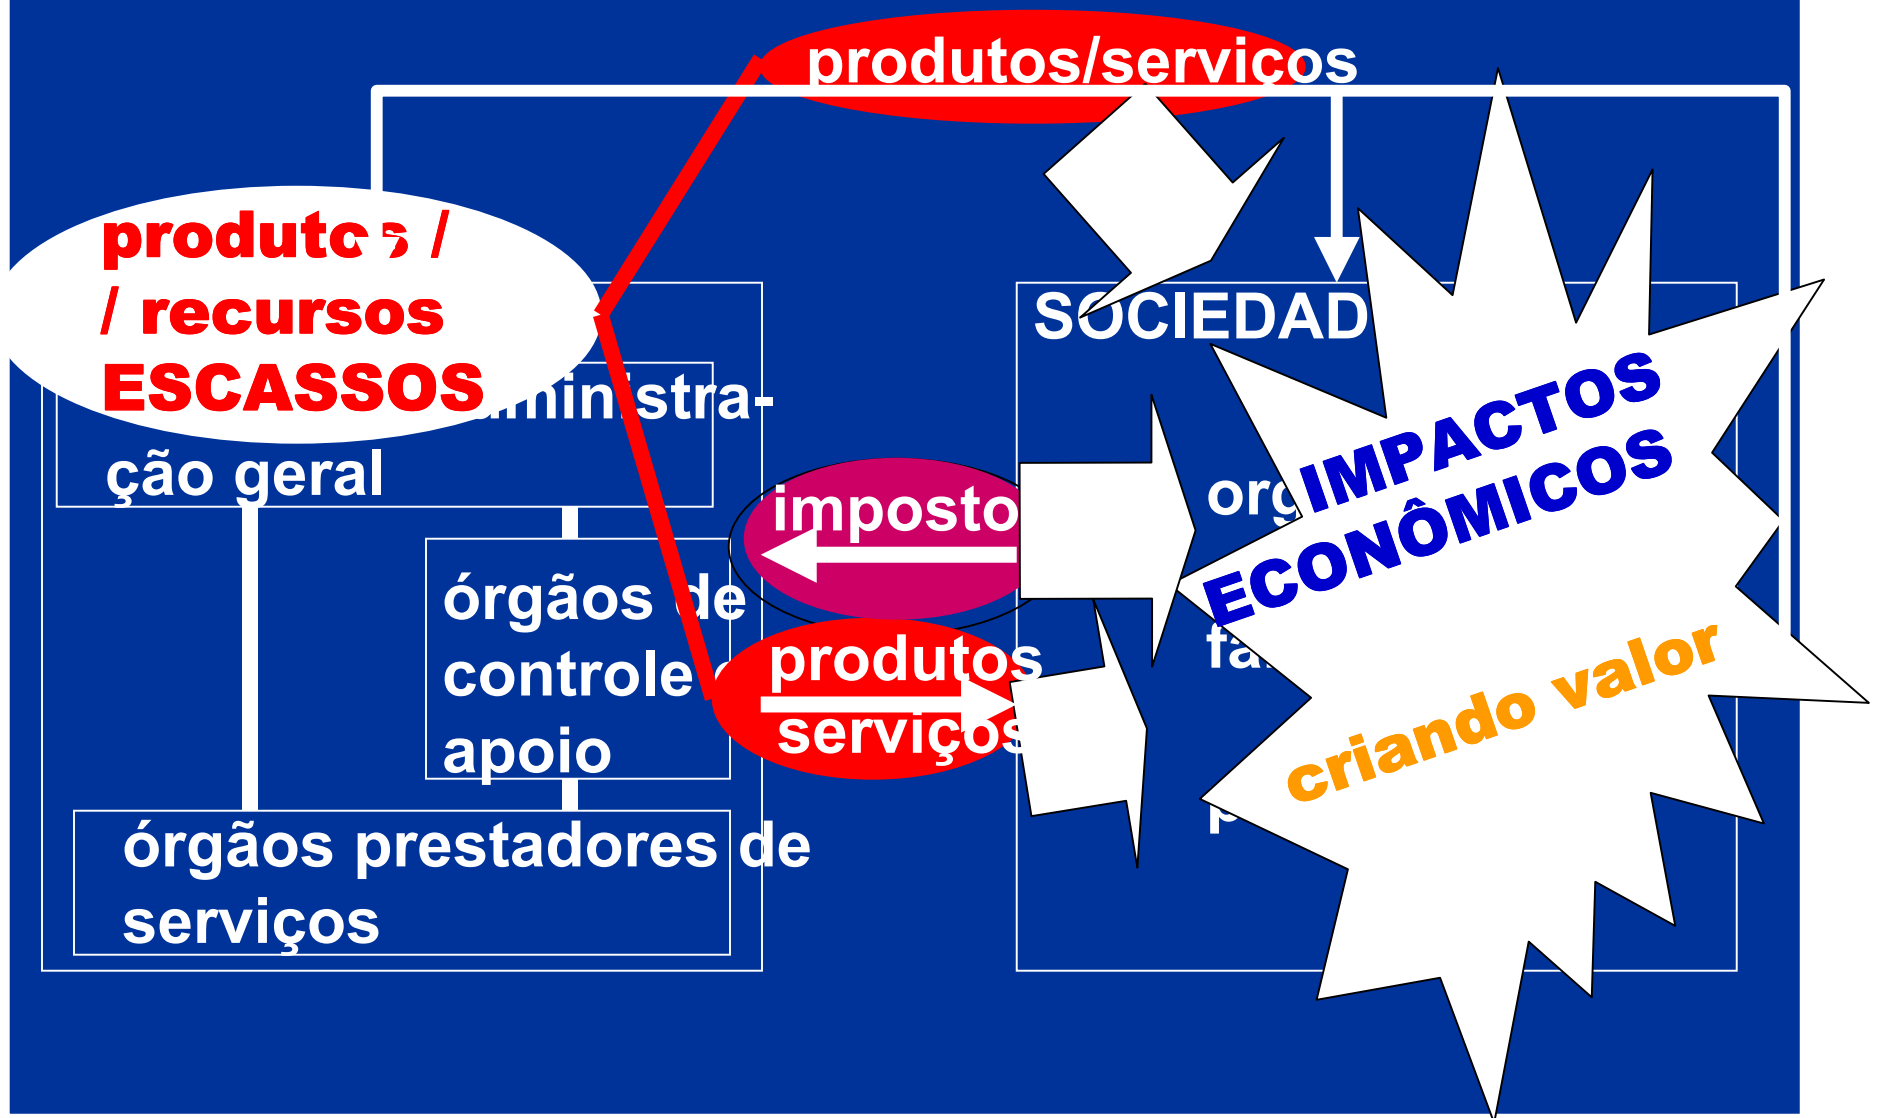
produtos/servicos

produtos /
/ recursos
ESCASSOS

administração geral

órgãos de controle e apoio

órgãos prestadores de serviços

impostos

produtos
serviços

SOCIEDAD

org

fa

p

IMPACTOS ECONÔMICOS

criando valor